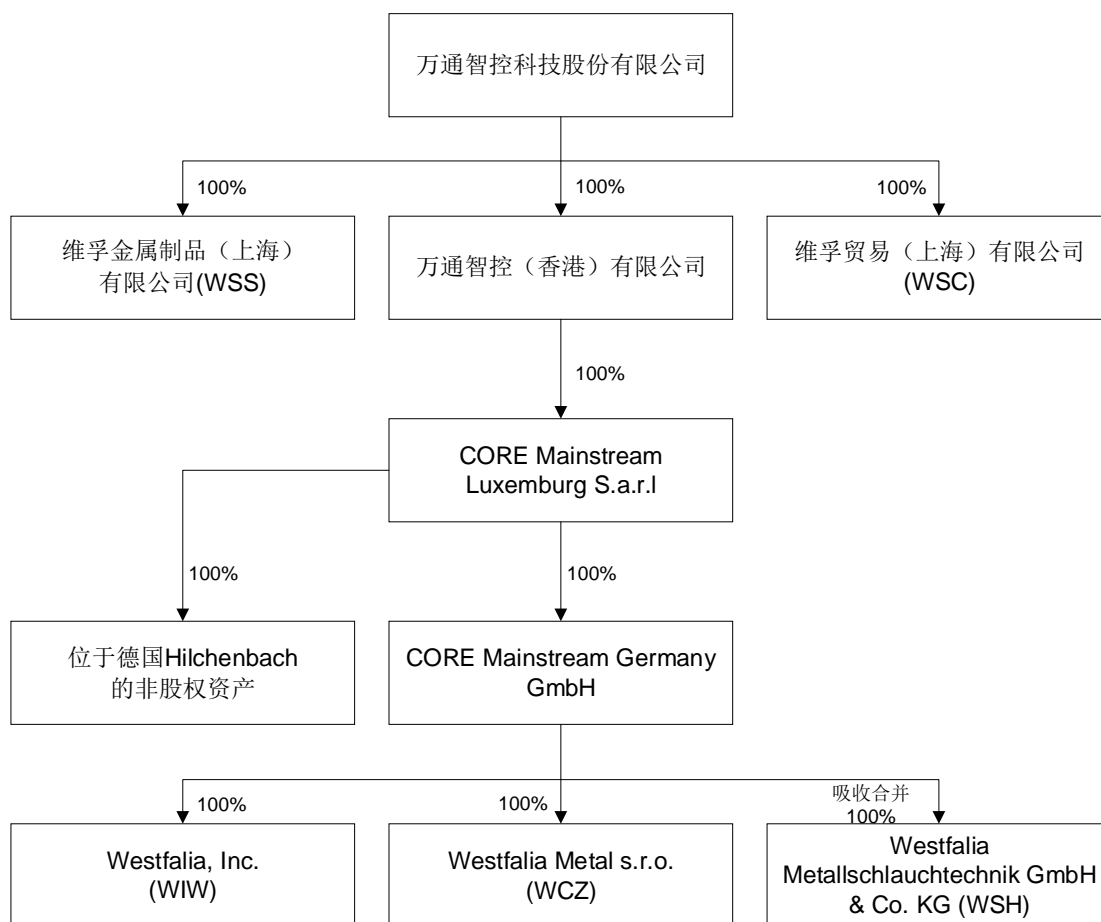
万通智控科技股份有限公司

100%

100%

100%

维孚金属制品（上海）有限公司(WSS)

万通智控（香港）有限公司

维孚贸易（上海）有限公司(WSC)

100%

CORE Mainstream Luxemburg S.a.r.l

100%

100%

位于德国Hilchenbach的非股权资产

CORE Mainstream Germany GmbH

100%

100%

吸收合并
100%

Westfalia, Inc. (WIW)

Westfalia Metal s.r.o. (WCZ)

Westfalia Metallschlauchtechnik GmbH & Co. KG (WSH)